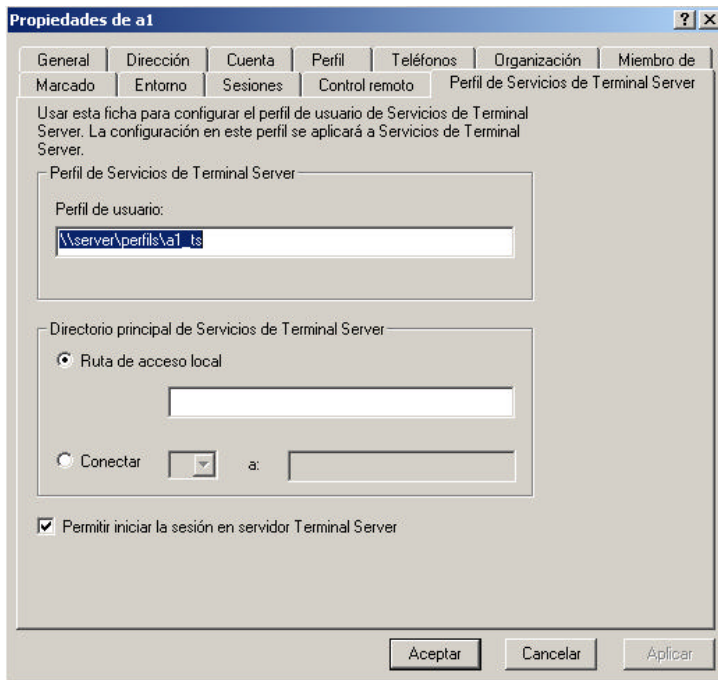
Propiedades de a1

?
X

General
Dirección
Cuenta
Perfil
Teléfonos
Organización
Miembro de
Marcado
Entorno
Sesiones
Control remoto
Perfil de Servicios de Terminal Server

Usar esta ficha para configurar el perfil de usuario de Servicios de Terminal Server. La configuración en este perfil se aplicará a Servicios de Terminal Server.

Perfil de Servicios de Terminal Server

Perfil de usuario:

\\server\perfils\a1_ts

Directorio principal de Servicios de Terminal Server

Ruta de acceso local

Conectar

a:

Permitir iniciar la sesión en servidor Terminal Server

Aceptar
Cancelar
Aplicar